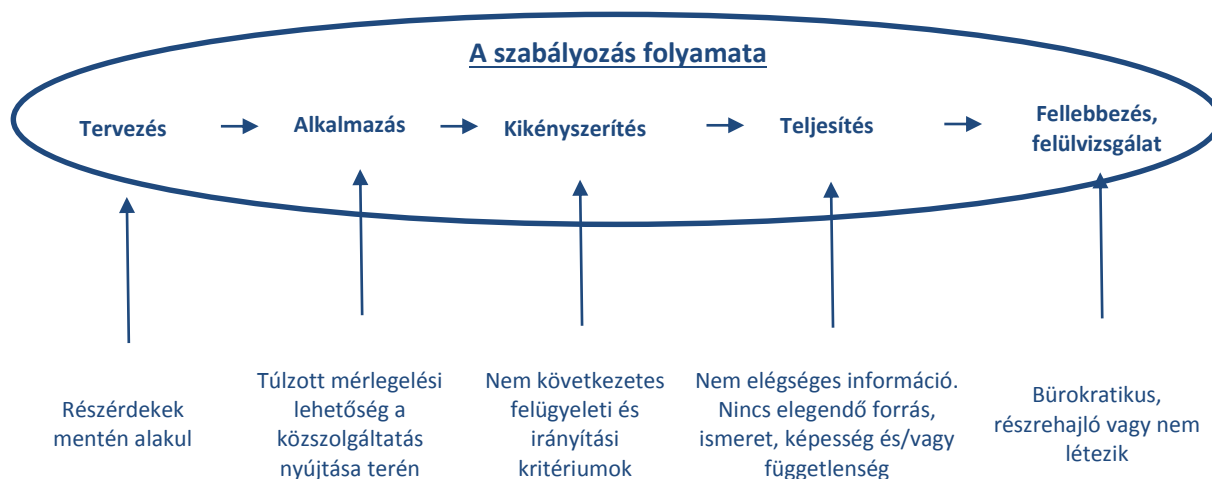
A szabályozás folyamata

Tervezés → Alkalmazás → Kikényszerítés → Teljesítés → Fellebbezés, felülvizsgálat

Részérdekek mentén alakul

Túlzott mérlegelési lehetőség a közszolgáltatás nyújtása terén

Nem következetes felügyeleti és irányítási kritériumok

Nem elégséges információ. Nincs elegendő forrás, ismeret, képesség és/vagy függetlenség

Bürokratikus, részrehajló vagy nem létezik